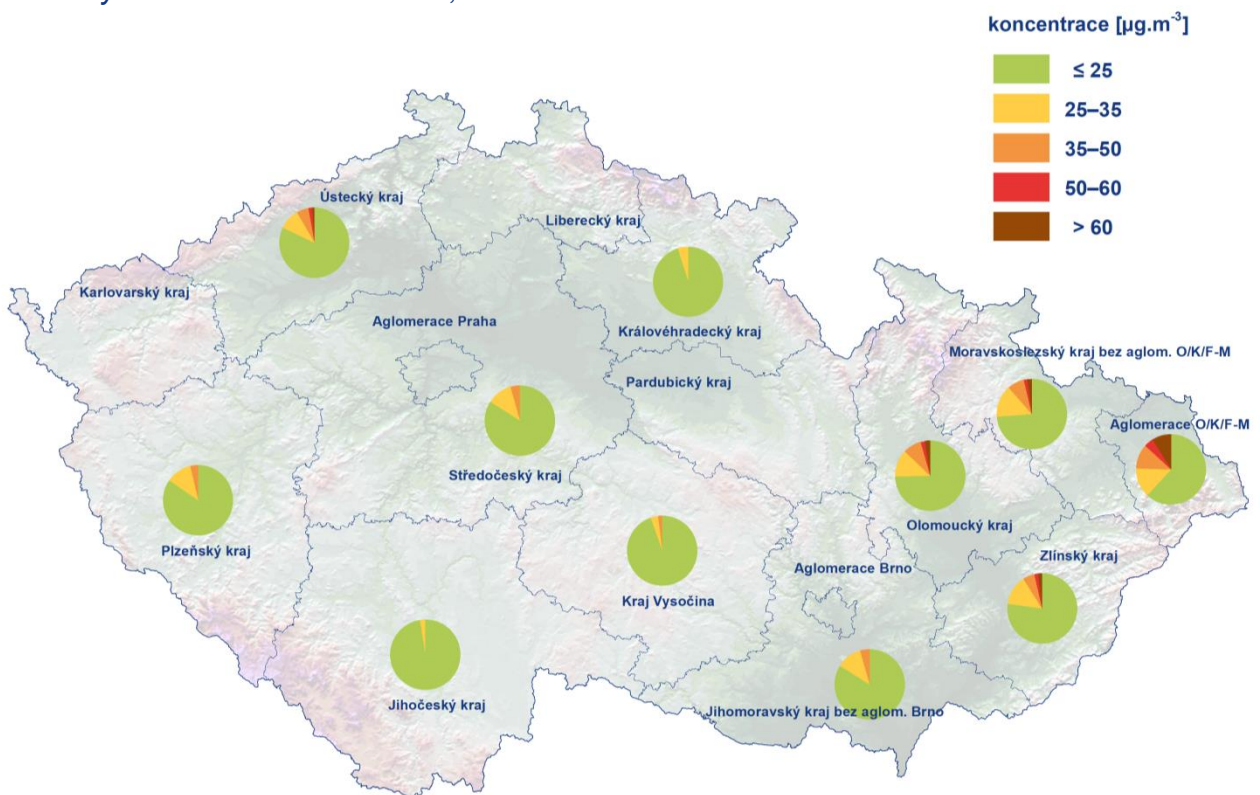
koncentrace [$\mu g.m^{-3}$]

≤ 25
25–35
35–50
50–60
> 60

Ústecký kraj
Liberecký kraj
Karlovarský kraj
Aglomerace Praha
Královéhradecký kraj
Moravskoslezský kraj bez aglom. O/K/F-M
Pardubický kraj
Aglomerace O/K/F-M
Středočeský kraj
Olomoucký kraj
Plzeňský kraj
Zlínský kraj
Aglomerace Brno
Kraj Vysočina
Jihočeský kraj
Jihomoravský kraj bez aglom. Brno